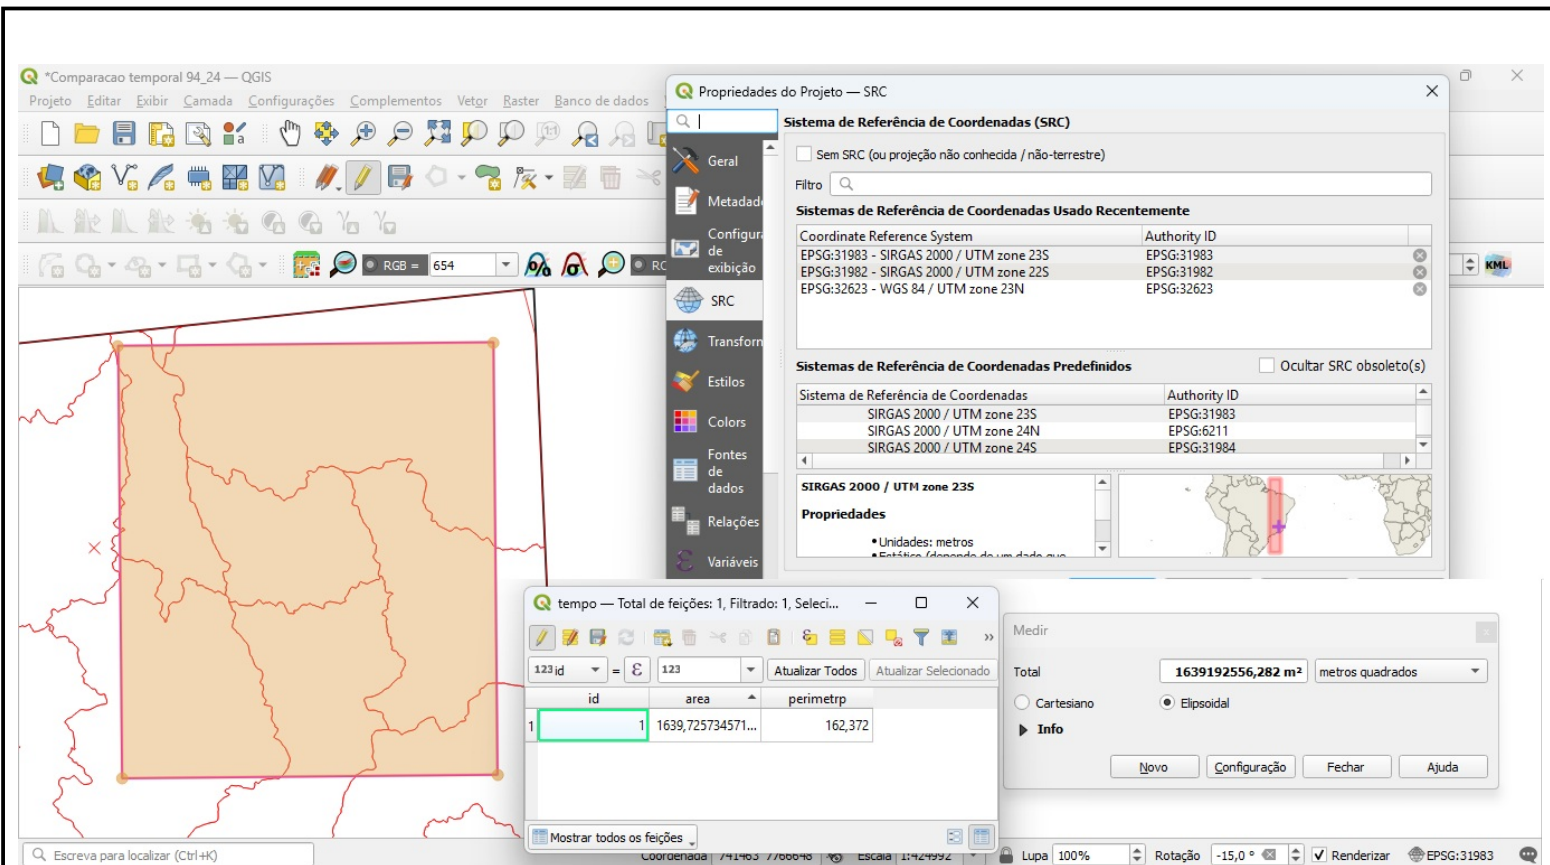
*Comparacao temporal 94_24 — QGIS
Projeto Editar Exibir Camada Configurações Complementos Vetor Raster Banco de dados

RGB = 654

Propriedades do Projeto — SRC
Geral
Metadad
Configur de exibição
SRC
Transforn
Estilos
Colors
Fontes de dados
Relações
Variáveis

Sistema de Referência de Coordenadas (SRC)
Sem SRC (ou projeção não conhecida / não-terrestre)
Filtro
Sistemas de Referência de Coordenadas Usado Recentemente

| Coordinate Reference System | Authority ID |
|---|---|
| EPSG:31983 - SIRGAS 2000 / UTM zone 23S | EPSG:31983 |
| EPSG:31982 - SIRGAS 2000 / UTM zone 22S | EPSG:31982 |
| EPSG:32623 - WGS 84 / UTM zone 23N | EPSG:32623 |

Sistemas de Referência de Coordenadas Predefinidos
Ocultar SRC obsoleto(s)

| Sistema de Referência de Coordenadas | Authority ID |
|---|---|
| SIRGAS 2000 / UTM zone 23S | EPSG:31983 |
| SIRGAS 2000 / UTM zone 24N | EPSG:6211 |
| SIRGAS 2000 / UTM zone 24S | EPSG:31984 |

SIRGAS 2000 / UTM zone 23S
Propriedades
• Unidades: metros
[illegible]

tempo — Total de feições: 1, Filtrado: 1, Seleci...
123 id = ε 123 Atualizar Todos Atualizar Selecionado

| | id | area | perimetrp |
|---|---|---|---|
| 1 | 1 | 1639,725734571... | 162,372 |

Mostrar todos os feições

Medir
Total 1639192556,282 m² metros quadrados
Cartesiano Elipsoidal
Info
Novo Configuração Fechar Ajuda

Escreva para localizar (Ctrl+K)
Coordenada 741463 7766648 Escala 1:424992 Lupa 100% Rotação -15,0 ° Renderizar EPSG:31983